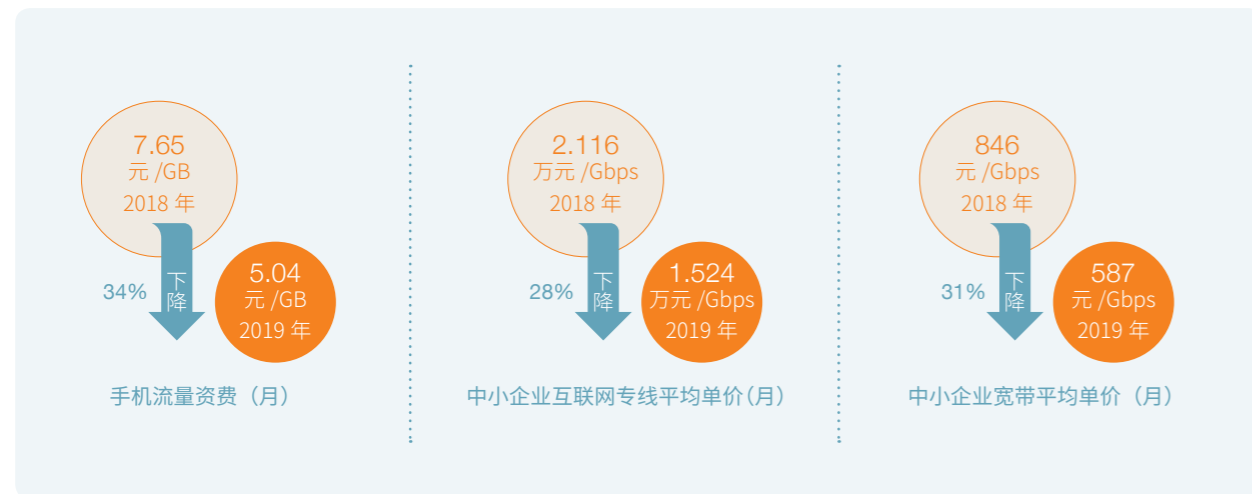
7.65
元 /GB
2018 年

34%
下降

5.04
元 /GB
2019 年

手机流量资费（月）

2.116
万元 /Gbps
2018 年

28%
下降

1.524
万元 /Gbps
2019 年

中小企业互联网专线平均单价（月）

846
元 /Gbps
2018 年

31%
下降

587
元 /Gbps
2019 年

中小企业宽带平均单价（月）